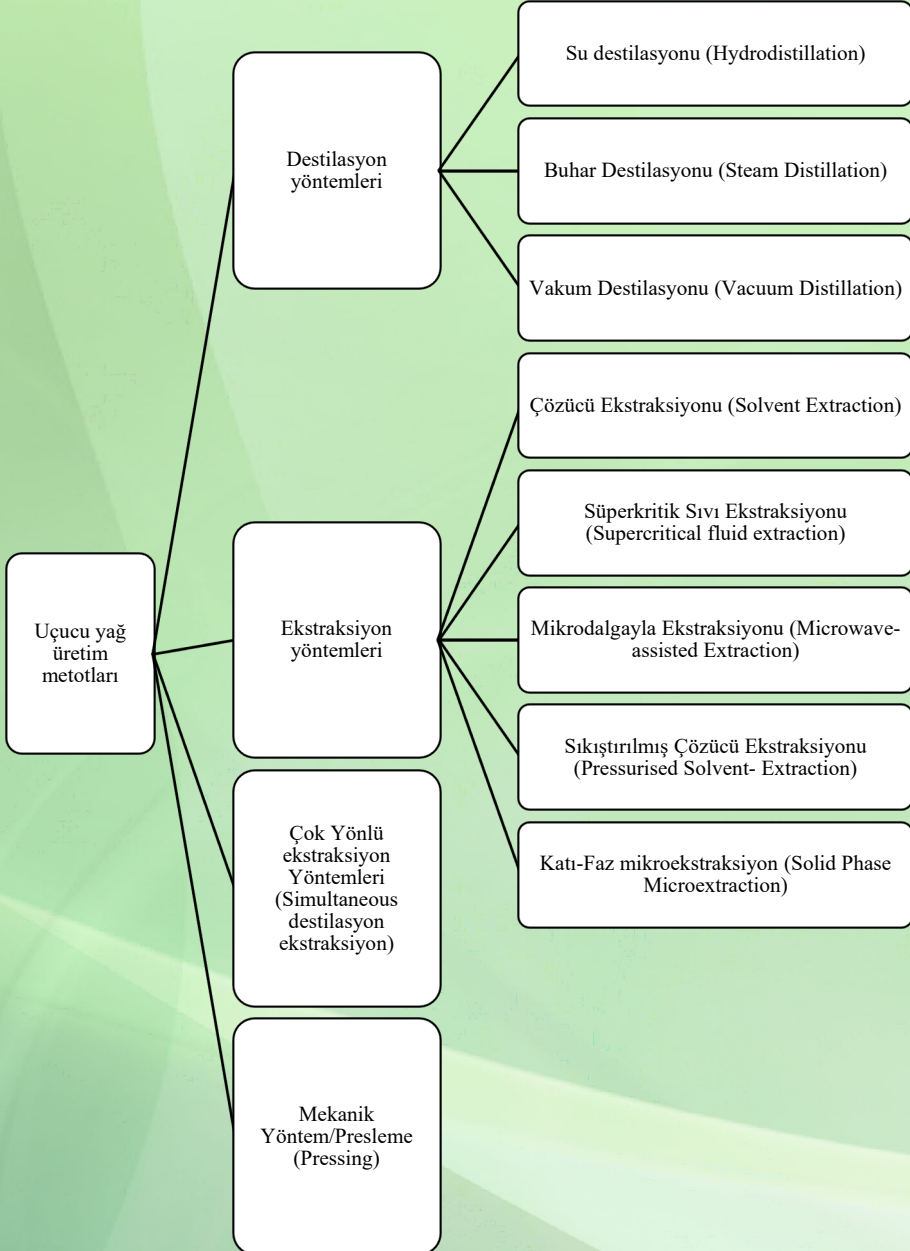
Uçucu yağ üretim metotları

Destilasyon yöntemleri

Su destilasyonu (Hydrodistillation)

Buhar Destilasyonu (Steam Distillation)

Vakum Destilasyonu (Vacuum Distillation)

Ekstraksiyon yöntemleri

Çözücü Ekstraksiyonu (Solvent Extraction)

Süperkritik Sıvı Ekstraksiyonu (Supercritical fluid extraction)

Mikrodalgayla Ekstraksiyonu (Microwave-assisted Extraction)

Sıkıştırılmış Çözücü Ekstraksiyonu (Pressurised Solvent- Extraction)

Katı-Faz mikroekstraksiyon (Solid Phase Microextraction)

Çok Yönlü ekstraksiyon Yöntemleri (Simultaneous destilasyon ekstraksiyon)

Mekanik Yöntem/Presleme (Pressing)